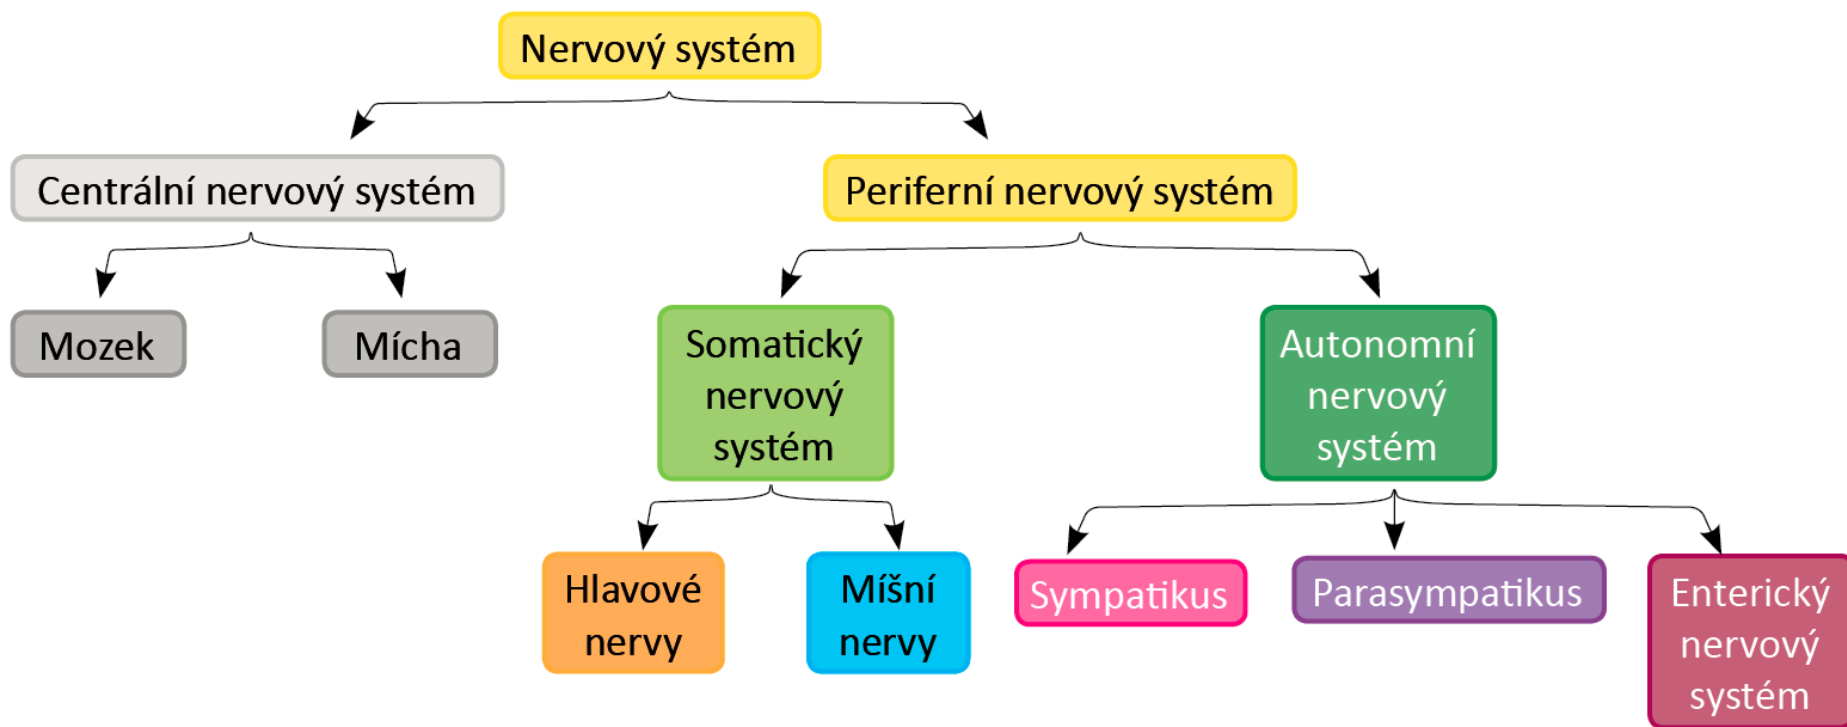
Nervový systém

Centrální nervový systém

Periferní nervový systém

Mozek

Mícha

Somatický nervový systém

Autonomní nervový systém

Hlavové nervy

Míšní nervy

Sympatikus

Parasympatikus

Enterický nervový systém